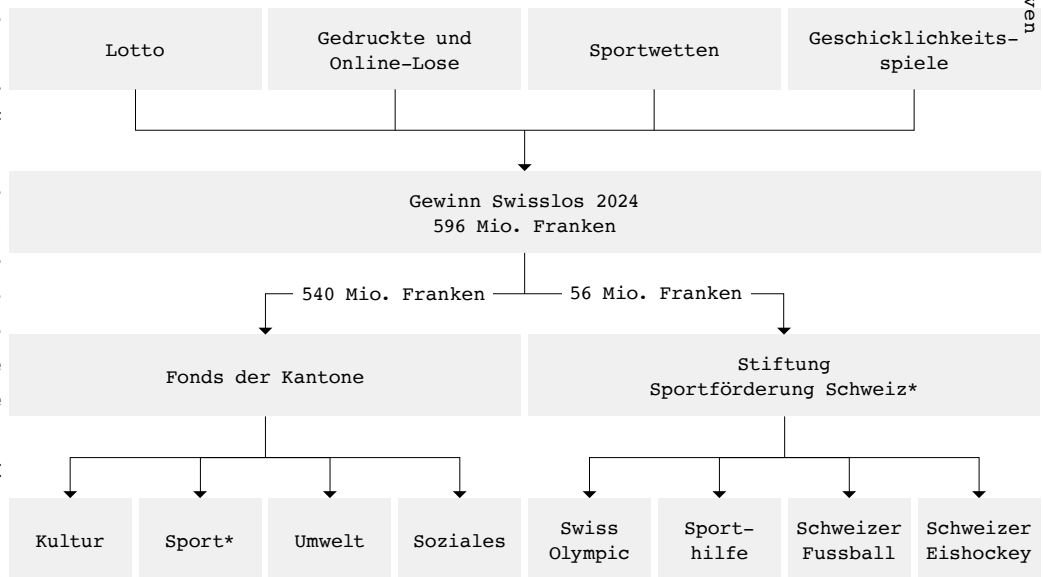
ven

Lotto

Gedruckte und Online-Lose

Sportwetten

Geschicklichkeitsspiele

Gewinn Swisslos 2024
596 Mio. Franken

540 Mio. Franken

56 Mio. Franken

Fonds der Kantone

Stiftung Sportförderung Schweiz*

Kultur

Sport*

Umwelt

Soziales

Swiss Olympic

Sporthilfe

Schweizer Fussball

Schweizer Eishockey